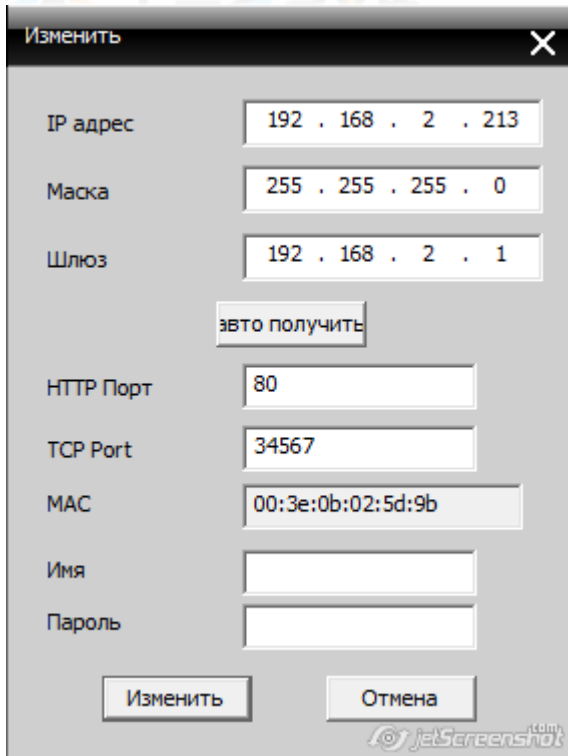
Изменить

IP адрес 192 . 168 . 2 . 213

Маска 255 . 255 . 255 . 0

Шлюз 192 . 168 . 2 . 1

зато получить

HTTP Порт 80

TCP Port 34567

MAC 00:3e:0b:02:5d:9b

Имя

Пароль

Изменить

Отмена

jetScreenshot.com